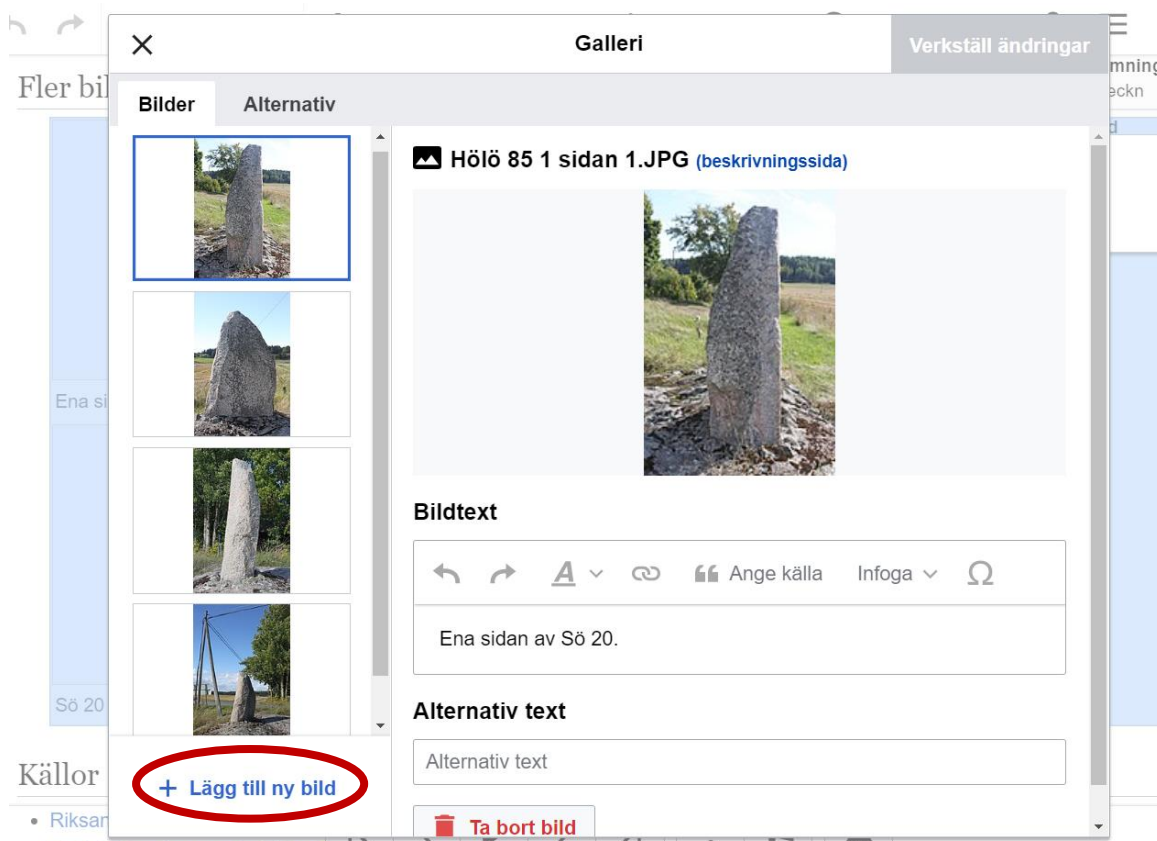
Fler bil

Ena si

Sö 20

Källor

• Riksan

mning
eckn

Galleri

Verkställ ändringar

Bilder

Alternativ

Hölö 85 1 sidan 1.JPG (beskrivningssida)

Bildtext

Ange källa

Infoga

Ω

Ena sidan av Sö 20.

Alternativ text

Alternativ text

+ Lägg till ny bild

Ta bort bild